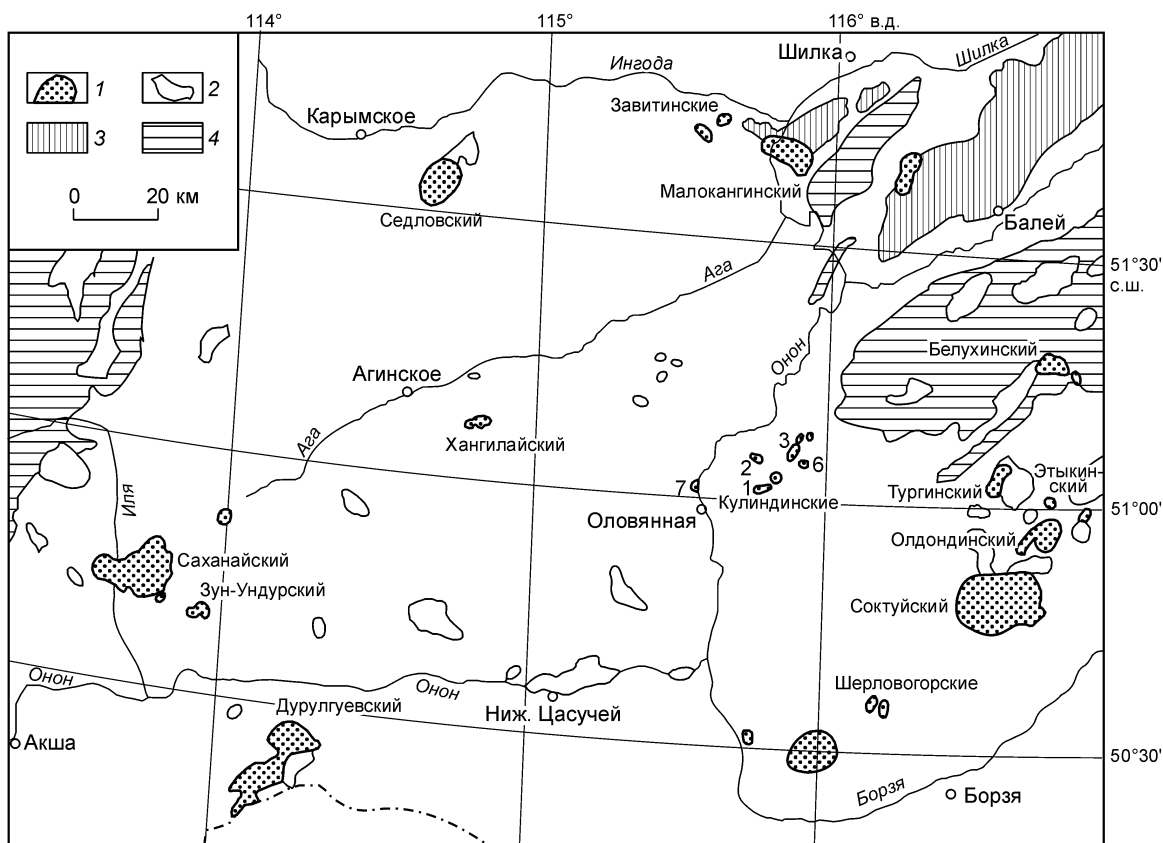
114°
115°
116° в.д.
1
2
3
4
0
20 км
Ингода
Шилка
Шилка
Карымское
Завитинские
Малокангинский
Седловский
Балей
51°30' с.ш.
Ага
Онон
Белухинский
Агинское
Хангилайский
3
2
6
1
7
Кулиндинские
Тургинский
Этыкинский
51°00'
Ага
Иля
Оловянная
Олдондинский
Саханайский
Зун-Ундурский
Соктуйский
Онон
Онон
Дурулгуевский
Ниж. Цасучей
Шерловогорские
Акша
50°30'
Борзя
Борзя